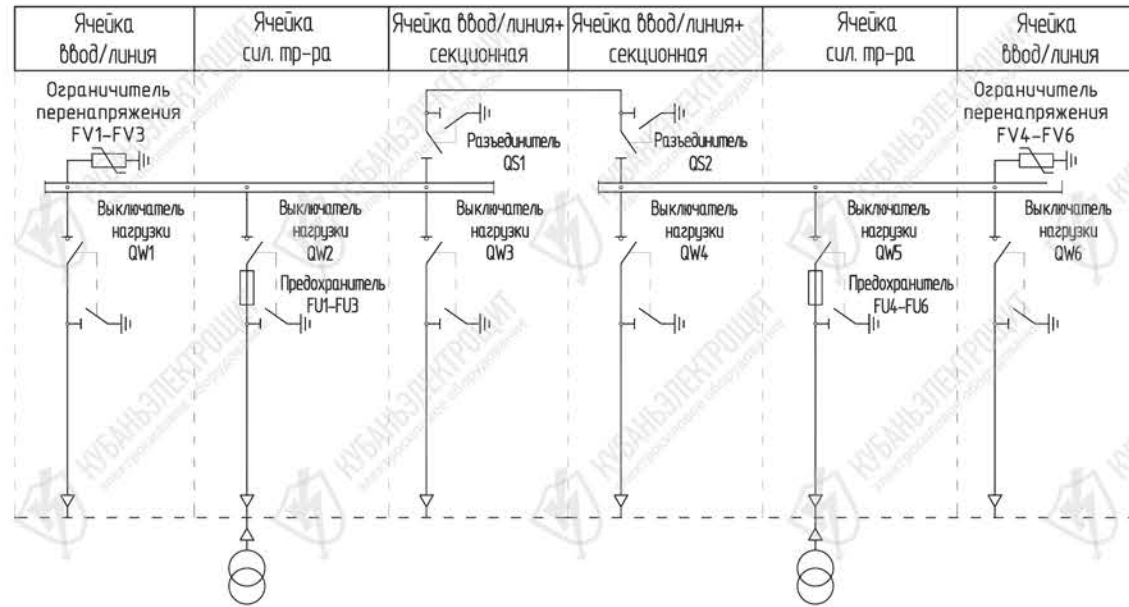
| Ячейка ввод/линия | Ячейка сил. тр-ра | Ячейка ввод/линия+ секционная | Ячейка ввод/линия+ секционная | Ячейка сил. тр-ра | Ячейка ввод/линия |
|---|---|---|---|---|---|

Ограничитель перенапряжения FV1–FV3

Разъединитель QS1

Разъединитель QS2

Ограничитель перенапряжения FV4–FV6

Выключатель нагрузки QW1

Выключатель нагрузки QW2

Предохранитель FU1–FU3

Выключатель нагрузки QW3

Выключатель нагрузки QW4

Выключатель нагрузки QW5

Предохранитель FU4–FU6

Выключатель нагрузки QW6

КУБАНЬЭЛЕКТРОЩИТ